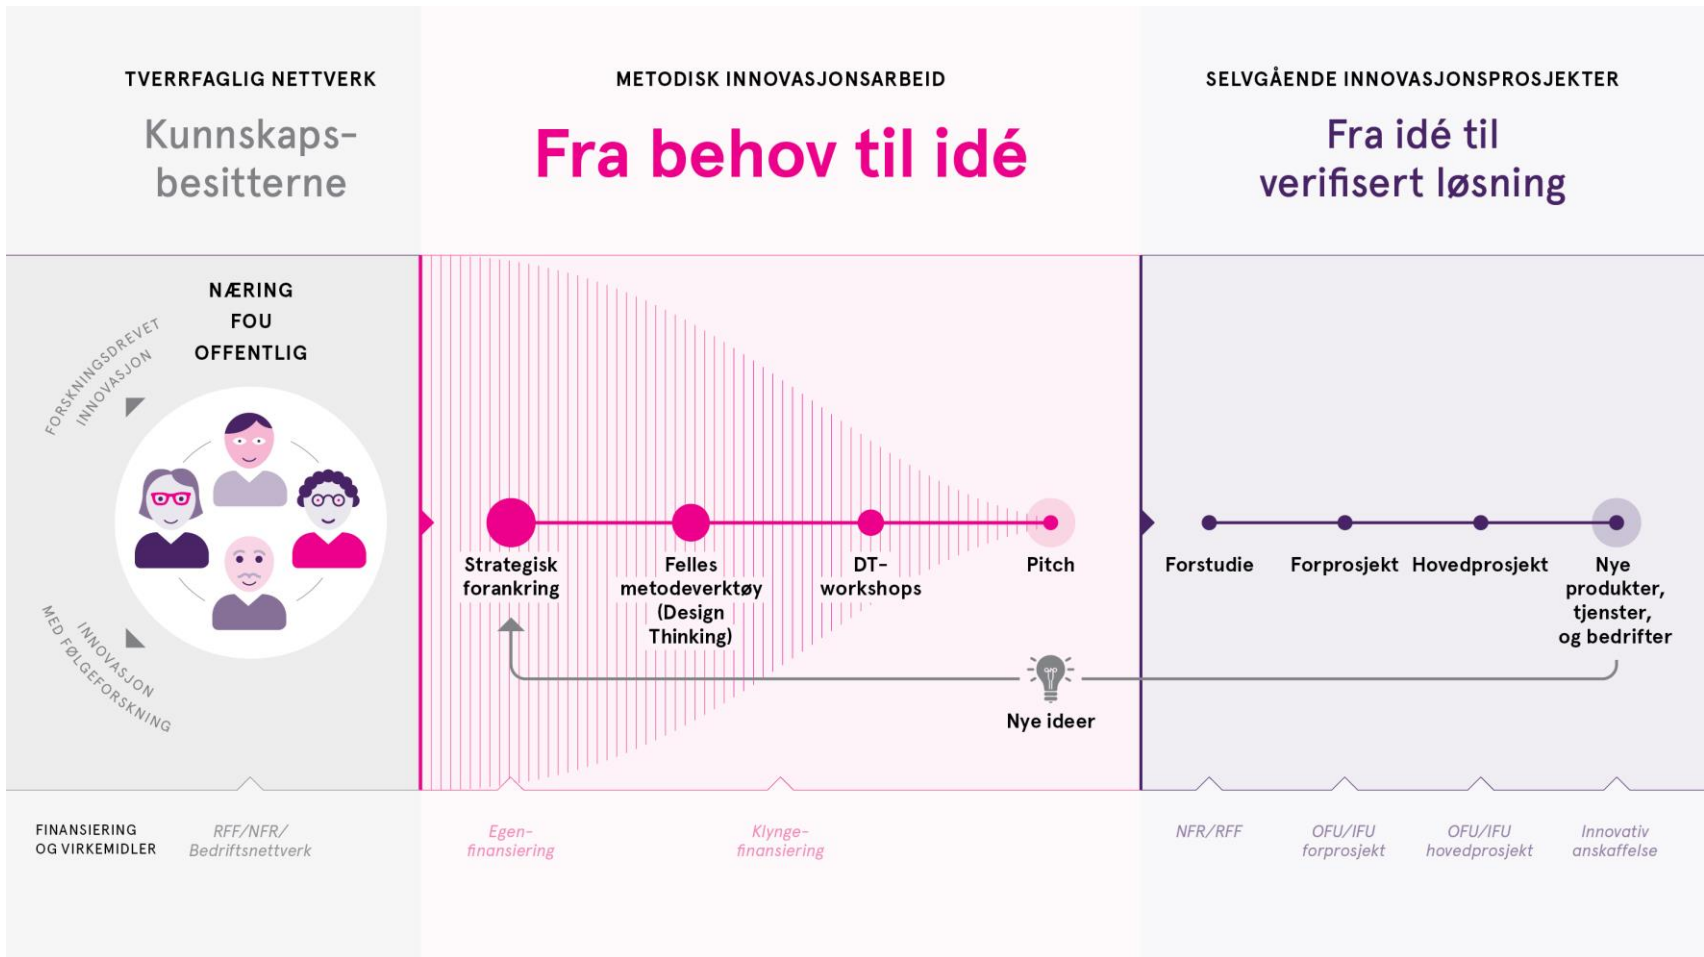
TVERRFAGLIG NETTVERK

Kunnskapsbesitterne

METODISK INNOVASJONSARBEID

Fra behov til idé

SELVGÅENDE INNOVASJONSPROSJEKTER

Fra idé til verifisert løsning

NÆRING
FOU
OFFENTLIG

FORSKNINGSDREVET INNOVASJON

INNOVASJON MED FØLGEFORSKNING

Strategisk forankring

Felles metodeverktøy (Design Thinking)

DT-workshops

Pitch

Nye ideer

Forstudie

Forprosjekt

Hovedprosjekt

Nye produkter, tjenster, og bedrifter

FINANSIERING OG VIRKEMIDLER

RFF/NFR/ Bedriftsnettverk

Egen-finansiering

Klynge-finansiering

NFR/RFF

OFU/IFU forprosjekt

OFU/IFU hovedprosjekt

Innovativ anskaffelse